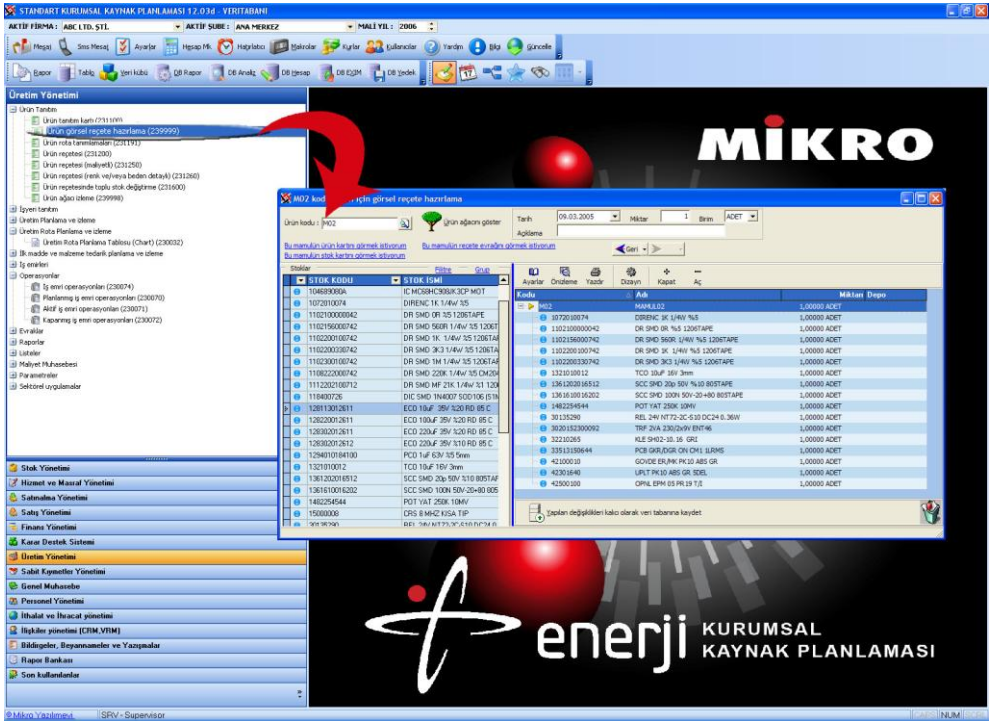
STANDART KURUMSAL KAYNAK PLANLAMASI 12.03d - VERITABANI

AKTİF FİRMA : ABC LTD. ŞTİ. AKTİF ŞUBE : ANA MERKEZ MALİ YIL : 2006

Mesaj Sms Mesaj Ayarlar Hesap Mk. Hatırlatıcı Makrolar Kurlar Kullanıcılar Yardım Bilgi Güncelle

Rapor Tablo Veri küpü DB Rapor DB Analiz DB Hesap DB EXIM DB Yedek

Üretim Yönetimi

Ürün Tanıtım
Ürün tanıtım kartı (231100)
Ürün görsel reçete hazırlama (239999)
Ürün rota tanımlamaları (231191)
Ürün reçetesi (231200)
Ürün reçetesi (maliyetli) (231250)
Ürün reçetesi (renk ve/veya beden detaylı) (231260)
Ürün reçetesinde toplu stok değiştirme (231600)
Ürün ağacı izleme (239998)
İşyeri tanıtım
Üretim Planlama ve izleme
Üretim Rota Planlama ve izleme
Üretim Rota Planlama Tablosu (Chart) (230032)
İlk madde ve malzeme tedarik planlama ve izleme
İş emirleri
Operasyonlar
İş emri operasyonları (230074)
Planlanmış iş emri operasyonları (230070)
Aktif iş emri operasyonları (230071)
Kapanmış iş emri operasyonları (230072)
Evraklar
Raporlar
Listeler
Maliyet Muhasebesi
Parametreler
Sektörel uygulamalar

Stok Yönetimi
Hizmet ve Masraf Yönetimi
Satınalma Yönetimi
Satış Yönetimi
Finans Yönetimi
Karar Destek Sistemi
Üretim Yönetimi
Sabit Kıymetler Yönetimi
Genel Muhasebe
Personel Yönetimi
İthalat ve İhracat yönetimi
İlişkiler yönetimi (CRM,VRM)
Bildirgeler, Beyannameler ve Yazışmalar
Rapor Bankası
Son kullanılanlar

MİKRO

M02 kod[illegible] için görsel reçete hazırlama

Ürün kodu : M02 Ürün ağacını göster
Tarih 09.03.2005 Miktar 1 Birim ADET
Açıklama
Bu mamulün ürün kartını görmek istiyorum
Bu mamulün stok kartını görmek istiyorum
Bu mamulün reçete evrağını görmek istiyorum
Geri

Stoklar Filtre Grup

| STOK KODU | STOK İSMİ |
|---|---|
| 10468908OA | IC MC68HC908JK3CP MOT |
| 1072010074 | DIRENC 1K 1/4W %5 |
| 1102100000042 | DR SMD 0R %5 1206TAPE |
| 1102156000742 | DR SMD 560R 1/4W %5 1206T |
| 1102100000742 | DR SMD 1K 1/4W %5 1206TAP |
| 1102200330742 | DR SMD 3K3 1/4W %5 1206TA |
| 1102300100742 | DR SMD 1M 1/4W %5 1206TAP |
| 1108222000742 | DR SMD 220K 1/4W %5 CM204 |
| 1112202100712 | DR SMD MF 21K 1/4W %1 120 |
| 118400726 | DIC SMD 1N4007 SOD106 (S1N |
| 128113012611 | ECO 10uF 35V %20 RD 85 C |
| 128220012611 | ECO 100uF 35V %20 RD 85 C |
| 128302012611 | ECO 220uF 35V %20 RD 85 C |
| 128302012612 | ECO 220uF 35V %10 RD 85 C |
| 129401018410 | PCO 1uF 63V %5 5mm |
| 1321010012 | TCO 10uF 16V 3mm |
| 1361202016512 | SCC SMD 20p 50V %10 805TAF |
| 1361610016202 | SCC SMD 100N 50V-20+80 805 |
| 1482254544 | POT YAT 250K 10MV |
| 15000008 | CRS 8 MHZ KISA TIP |
| 20135290 | REL 24V NT72-2C-S10 DC24 0 |

Ayarlar Önizleme Yazdır Dizayn Kapat Aç

| Kodu | Adı | Miktarı | Depo |
|---|---|---|---|
| M02 | MAMUL02 | 1,00000 ADET | |
| 1072010074 | DIRENC 1K 1/4W %5 | 1,00000 ADET | |
| 1102100000042 | DR SMD 0R %5 1206TAPE | 1,00000 ADET | |
| 1102156000742 | DR SMD 560R 1/4W %5 1206TAPE | 1,00000 ADET | |
| 1102200100742 | DR SMD 1K 1/4W %5 1206TAPE | 1,00000 ADET | |
| 1102200330742 | DR SMD 3K3 1/4W %5 1206TAPE | 1,00000 ADET | |
| 1321010012 | TCO 10uF 16V 3mm | 1,00000 ADET | |
| 1361202016512 | SCC SMD 20p 50V %10 805TAPE | 1,00000 ADET | |
| 1361610016202 | SCC SMD 100N 50V-20+80 805TAPE | 1,00000 ADET | |
| 1482254544 | POT YAT 250K 10MV | 1,00000 ADET | |
| 20135290 | REL 24V NT72-2C-S10 DC24 0.36W | 1,00000 ADET | |
| 3020152300092 | TRF 2VA 230/2x9V ENT46 | 1,00000 ADET | |
| 32210265 | KLE SH02-10.16 GRI | 1,00000 ADET | |
| 33513150644 | PCB GKR/DGR ON CM1 1LRMS | 1,00000 ADET | |
| 42100010 | GOVDE ER/MK PK10 ABS GR | 1,00000 ADET | |
| 42301640 | UPLT PK10 ABS GR SDEL | 1,00000 ADET | |
| 42500100 | OPNL EPM 05 FR 19 T/I | 1,00000 ADET | |

Yapılan değişiklikleri kalıcı olarak veri tabanına kaydet

enerji KURUMSAL KAYNAK PLANLAMASI

©Mikro Yazılımevi SRV - Supervisor NUM